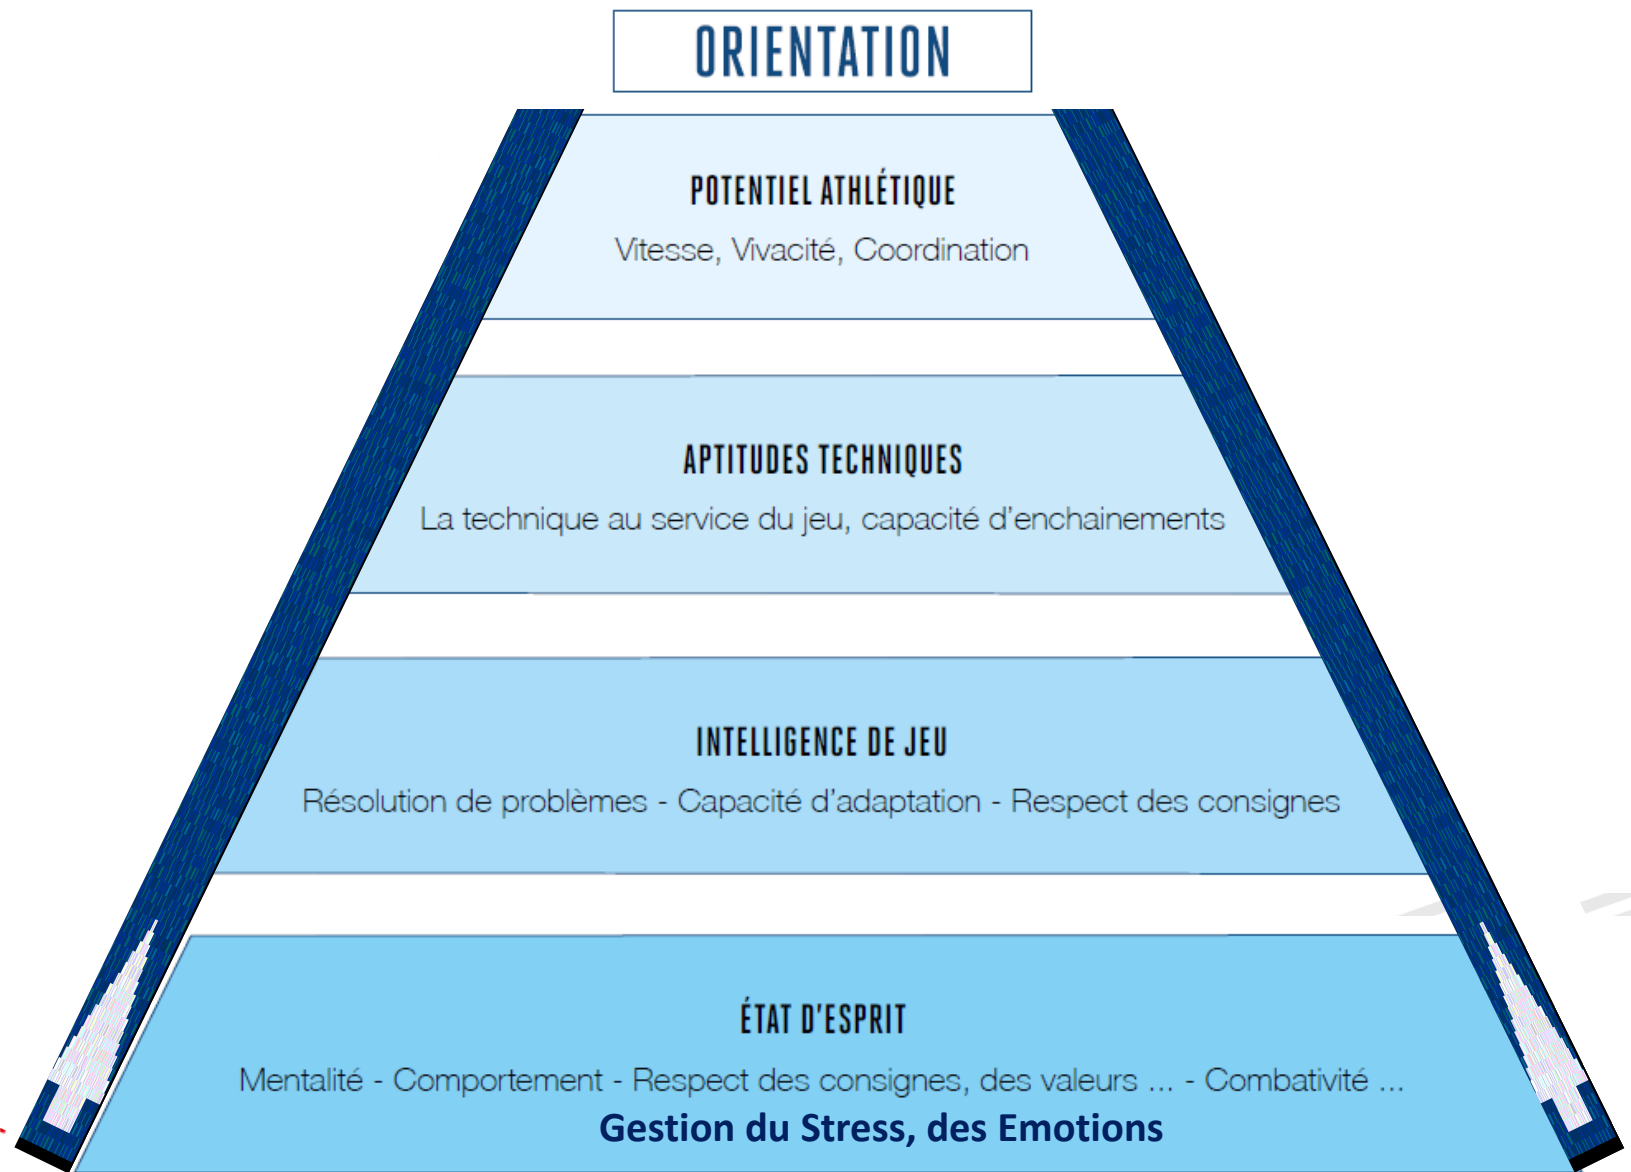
ORIENTATION

POTENTIEL ATHLÉTIQUE
Vitesse, Vivacité, Coordination

APTITUDES TECHNIQUES
La technique au service du jeu, capacité d'enchainements

INTELLIGENCE DE JEU
Résolution de problèmes - Capacité d'adaptation - Respect des consignes

ÉTAT D'ESPRIT
Mentalité - Comportement - Respect des consignes, des valeurs ... - Combativité ...
Gestion du Stress, des Emotions